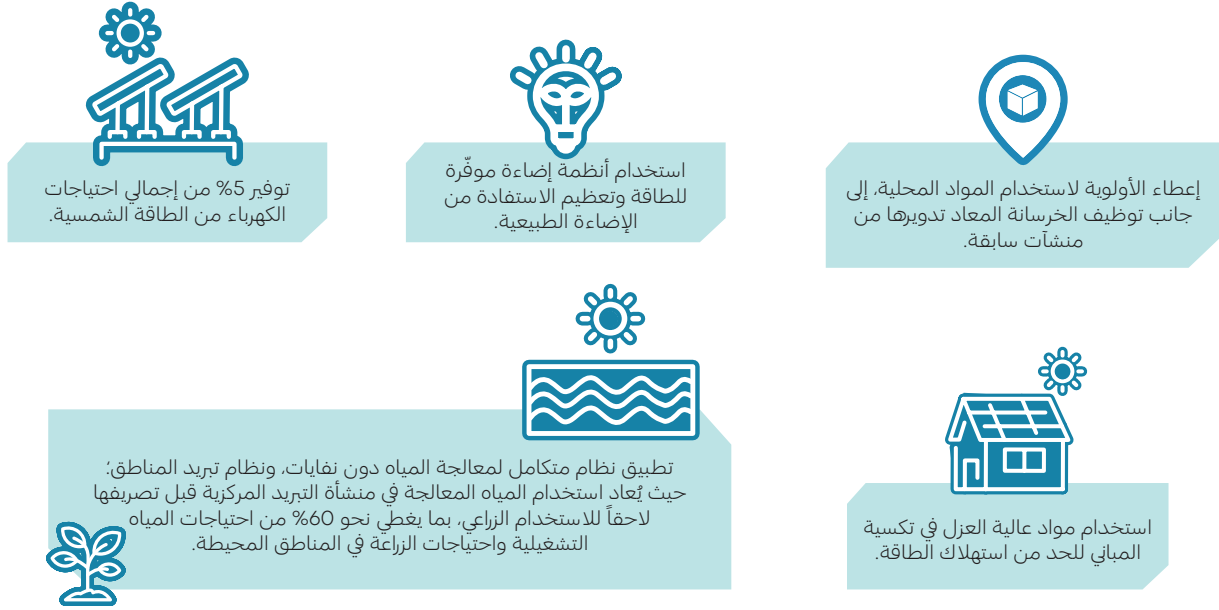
إعطاء الأولوية لاستخدام المواد المحلية، إلى جانب توظيف الخرسانة المعاد تدويرها من منشآت سابقة.

استخدام أنظمة إضاءة موفّرة للطاقة وتعظيم الاستفادة من الإضاءة الطبيعية.

توفير 5% من إجمالي احتياجات الكهرباء من الطاقة الشمسية.

استخدام مواد عالية العزل في تكسية المباني للحد من استهلاك الطاقة.

تطبيق نظام متكامل لمعالجة المياه دون نفايات، ونظام تبريد المناطق؛ حيث يُعاد استخدام المياه المعالجة في منشأة التبريد المركزية قبل تصريفها لاحقاً للاستخدام الزراعي، بما يغطي نحو 60% من احتياجات المياه التشغيلية واحتياجات الزراعة في المناطق المحيطة.